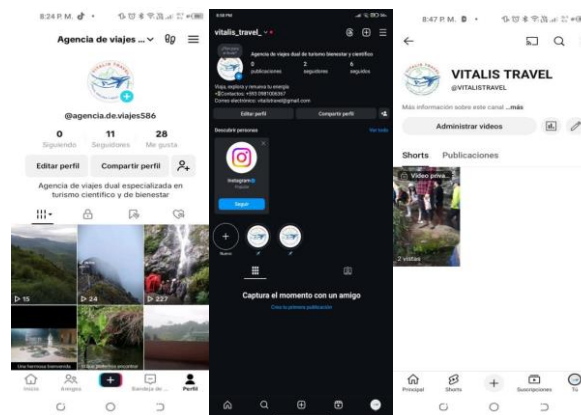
8:24 P.M.

Agencia de viajes ...

@agencia.de.viajes586

| 0 | 11 | 28 |
|---|---|---|
| Siguiendo | Seguidores | Me gusta |

Editar perfil

Compartir perfil

Agencia de viajes dual especializada en turismo científico y de bienestar

15

24

227

Una hermosa bienvenida

Inicio

Amigos

Bandeja de ...

Perfil

vitalis_travel_

Agencia de viajes dual de turismo bienestar y científico

| 0 | 2 | 6 |
|---|---|---|
| publicaciones | seguidores | seguidos |

Viaja, explora y renueva tu energía

Editar perfil

Compartir perfil

Descubrir personas

Ver todo

Instagram

Seguir

Nuevo

Captura el momento con un amigo

Crea tu primera publicación

8:47 P.M.

VITALIS TRAVEL

@VITALISTRAVEL

Más información sobre este canal ...más

Administrar videos

Shorts

Publicaciones

Video priva...

2 vistas

Principal

Shorts

Suscripciones